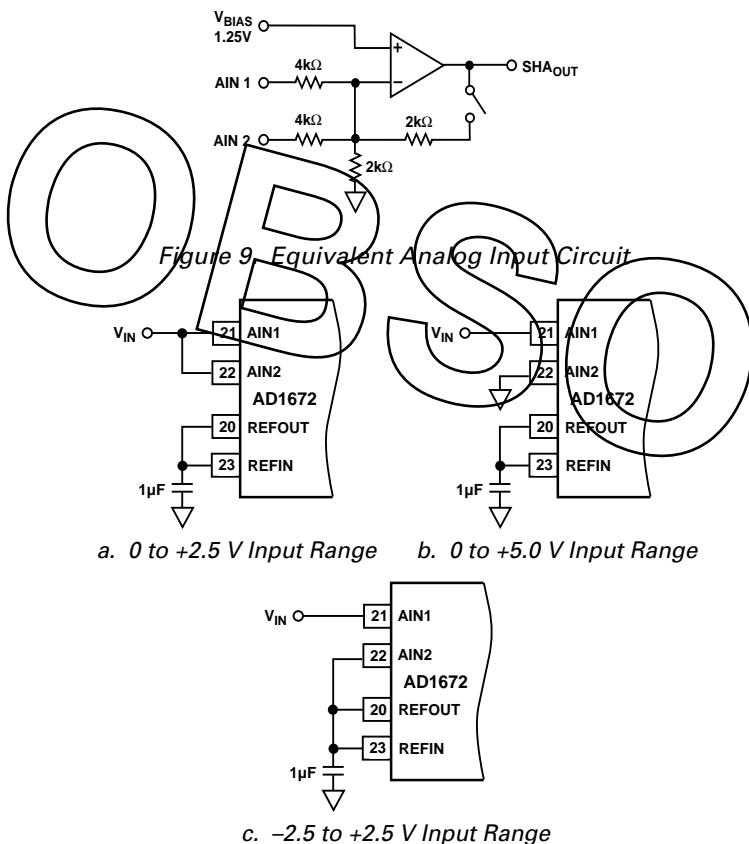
$V_{BIAS}$
1.25V
+
–
$SHA_{OUT}$
AIN 1
4kΩ
AIN 2
4kΩ
2kΩ
2kΩ

OBSOLETE

Figure 9. Equivalent Analog Input Circuit

$V_{IN}$
21 AIN1
22 AIN2
AD1672
20 REFOUT
23 REFIN
1µF

$V_{IN}$
21 AIN1
22 AIN2
AD1672
20 REFOUT
23 REFIN
1µF

a. 0 to +2.5 V Input Range b. 0 to +5.0 V Input Range

$V_{IN}$
21 AIN1
22 AIN2
AD1672
20 REFOUT
23 REFIN
1µF

c. –2.5 to +2.5 V Input Range